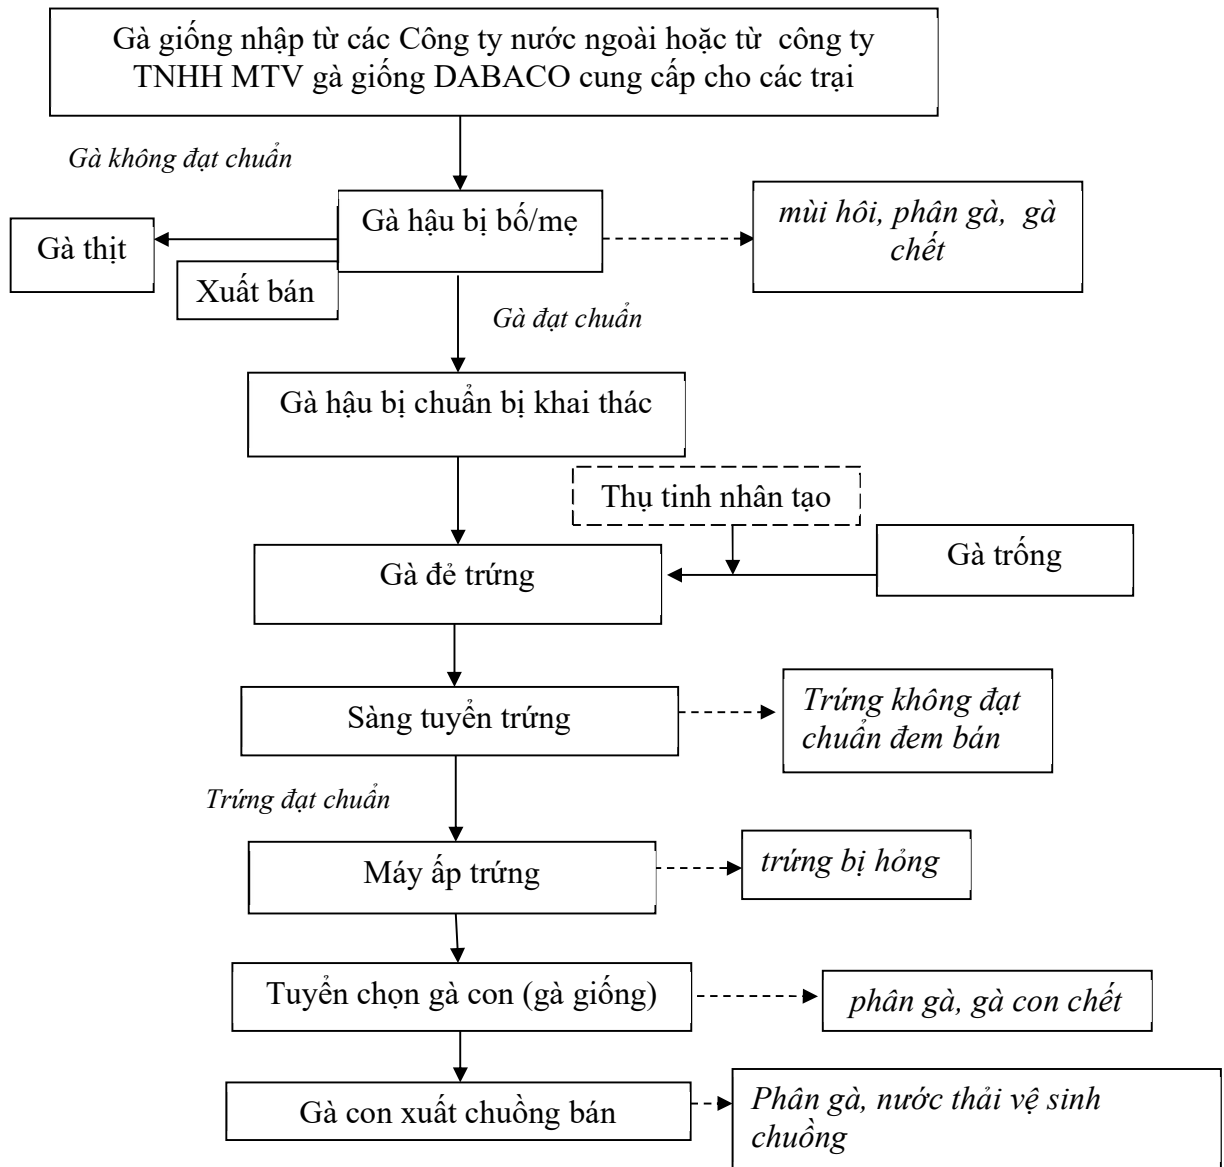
Gà giống nhập từ các Công ty nước ngoài hoặc từ công ty TNHH MTV gà giống DABACO cung cấp cho các trại

Gà không đạt chuẩn

Gà thịt

Xuất bán

Gà hậu bị bố/mẹ

mùi hôi, phân gà, gà chết

Gà đạt chuẩn

Gà hậu bị chuẩn bị khai thác

Thụ tinh nhân tạo

Gà trống

Gà đẻ trứng

Sàng tuyển trứng

Trứng không đạt chuẩn đem bán

Trứng đạt chuẩn

Máy ấp trứng

trứng bị hỏng

Tuyển chọn gà con (gà giống)

phân gà, gà con chết

Gà con xuất chuồng bán

Phân gà, nước thải vệ sinh chuồng